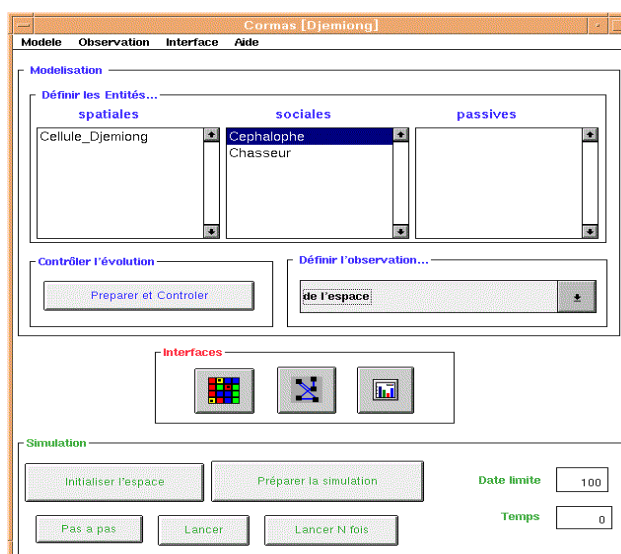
Cormas [Djemiong]

Modele Observation Interface Aide

Modelisation

Définir les Entités...

spatiales

sociales

passives

Cellule_Djemiong

Cephalophe
Chasseur

Contrôler l'évolution

Preparer et Controler

Définir l'observation...

de l'espace

Interfaces

Simulation

Initialiser l'espace

Préparer la simulation

Date limite 100

Pas a pas

Lancer

Lancer N fois

Temps 0